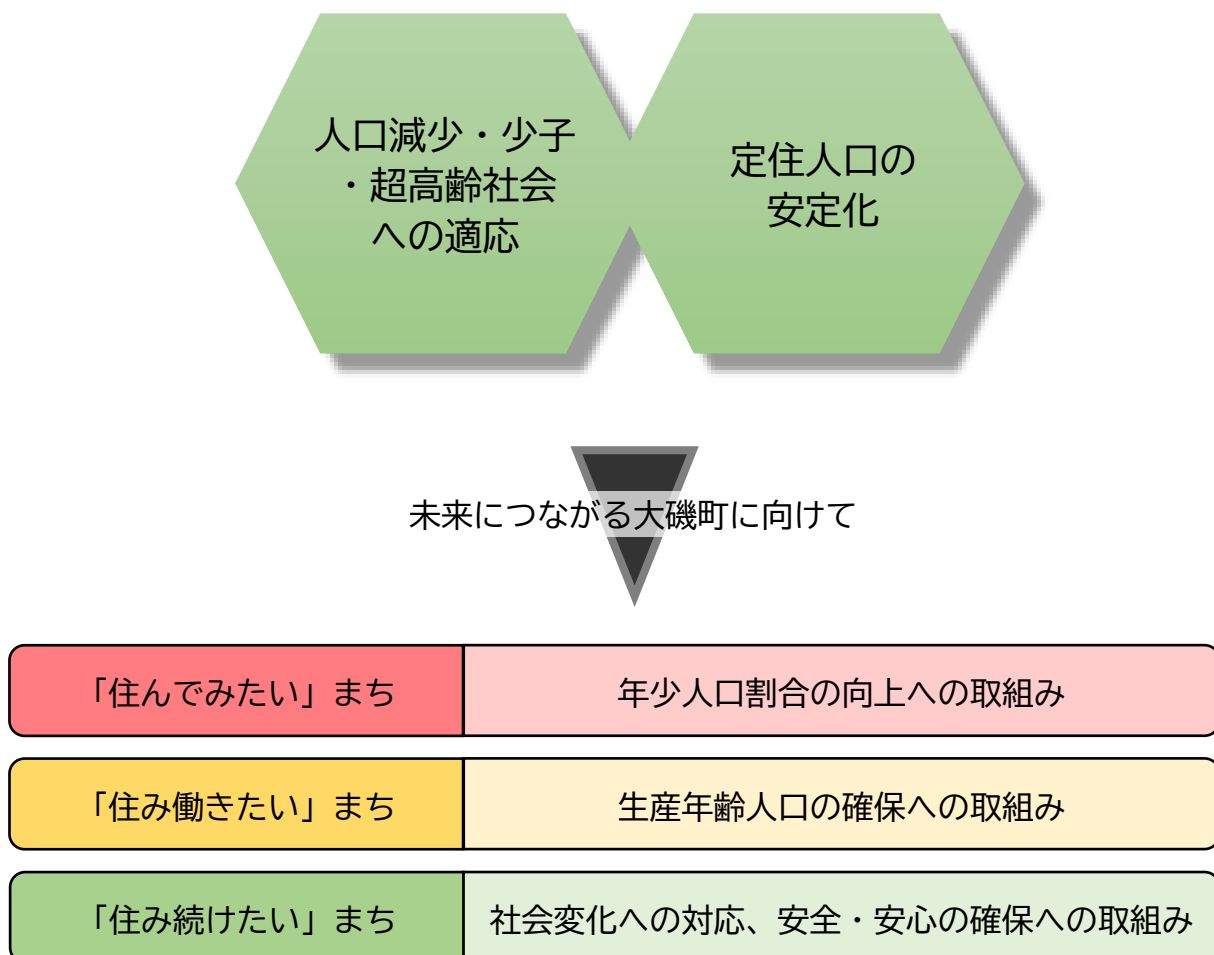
人口減少・少子・超高齢社会への適応

定住人口の安定化

未来につながる大磯町に向けて

| 「住んでみたい」まち | 年少人口割合の向上への取組み |
|---|---|
| 「住み働きたい」まち | 生産年齢人口の確保への取組み |
| 「住み続けたい」まち | 社会変化への対応、安全・安心の確保への取組み |